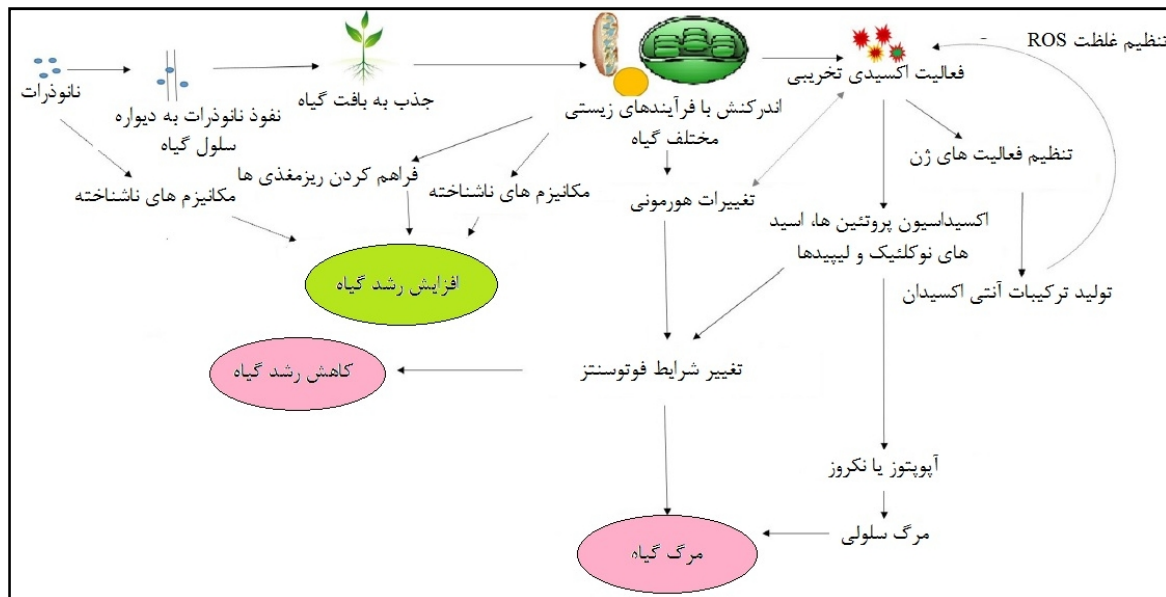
نانوذرات

نفوذ نانوذرات به دیواره سلول گیاه

جذب به بافت گیاه

اندرکنش با فرآیندهای زیستی مختلف گیاه

فعالیت اکسیدی تخریبی

تنظیم غلظت ROS

تنظیم فعالیت های ژن

مکانیزم های ناشناخته

فراهم کردن ریزمغذی ها

مکانیزم های ناشناخته

تغییرات هورمونی

اکسیداسیون پروتئین ها، اسید های نوکلئیک و لیپیدها

تولید ترکیبات آنتی اکسیدان

افزایش رشد گیاه

کاهش رشد گیاه

تغییر شرایط فوتوسنتز

آپوپتوز یا نکروز

مرگ سلولی

مرگ گیاه